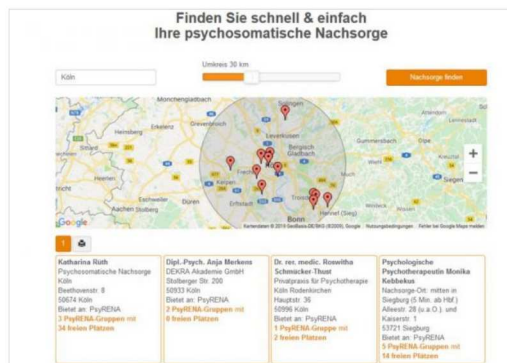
Finden Sie schnell & einfach
Ihre psychosomatische Nachsorge

Umkreis 30 km

Köln

Nachsorge finden

Mönchengladbach
Heinsberg
Leverkusen
Bergisch Gladbach
Gummersbach
Frechen
Düren
Erftstadt
Bonn
Troisdorf
Siegburg
Hennef (Sieg)
Aachen
Stolberg
Google
Kartendaten © 2019 GeoBasis-DE/BKG (©2009), Google Nutzungsbedingungen Fehler bei Google Maps melden

1

Katharina Rüth
Psychosomatische Nachsorge
Köln
Beethovenstr. 8
50674 Köln
Bietet an: PsyRENA
3 PsyRENA-Gruppen mit 34 freien Plätzen

Dipl.-Psych. Anja Merkens
DEKRA Akademie GmbH
Stolberger Str. 200
50933 Köln
Bietet an: PsyRENA
2 PsyRENA-Gruppen mit 0 freien Plätzen

Dr. rer. medic. Roswitha Schmücker-Thust
Privatpraxis für Psychotherapie
Köln Rodenkirchen
Hauptstr. 36
50996 Köln
Bietet an: PsyRENA
1 PsyRENA-Gruppe mit 2 freien Plätzen

Psychologische Psychotherapeutin Monika Kebbekus
Nachsorge-Ort: mitten in Siegburg (5 Min. ab Hbf.)
Alleestr. 28 (s.a.O.) und Kaiserstr. 1
53721 Siegburg
Bietet an: PsyRENA
5 PsyRENA-Gruppen mit 14 freien Plätzen